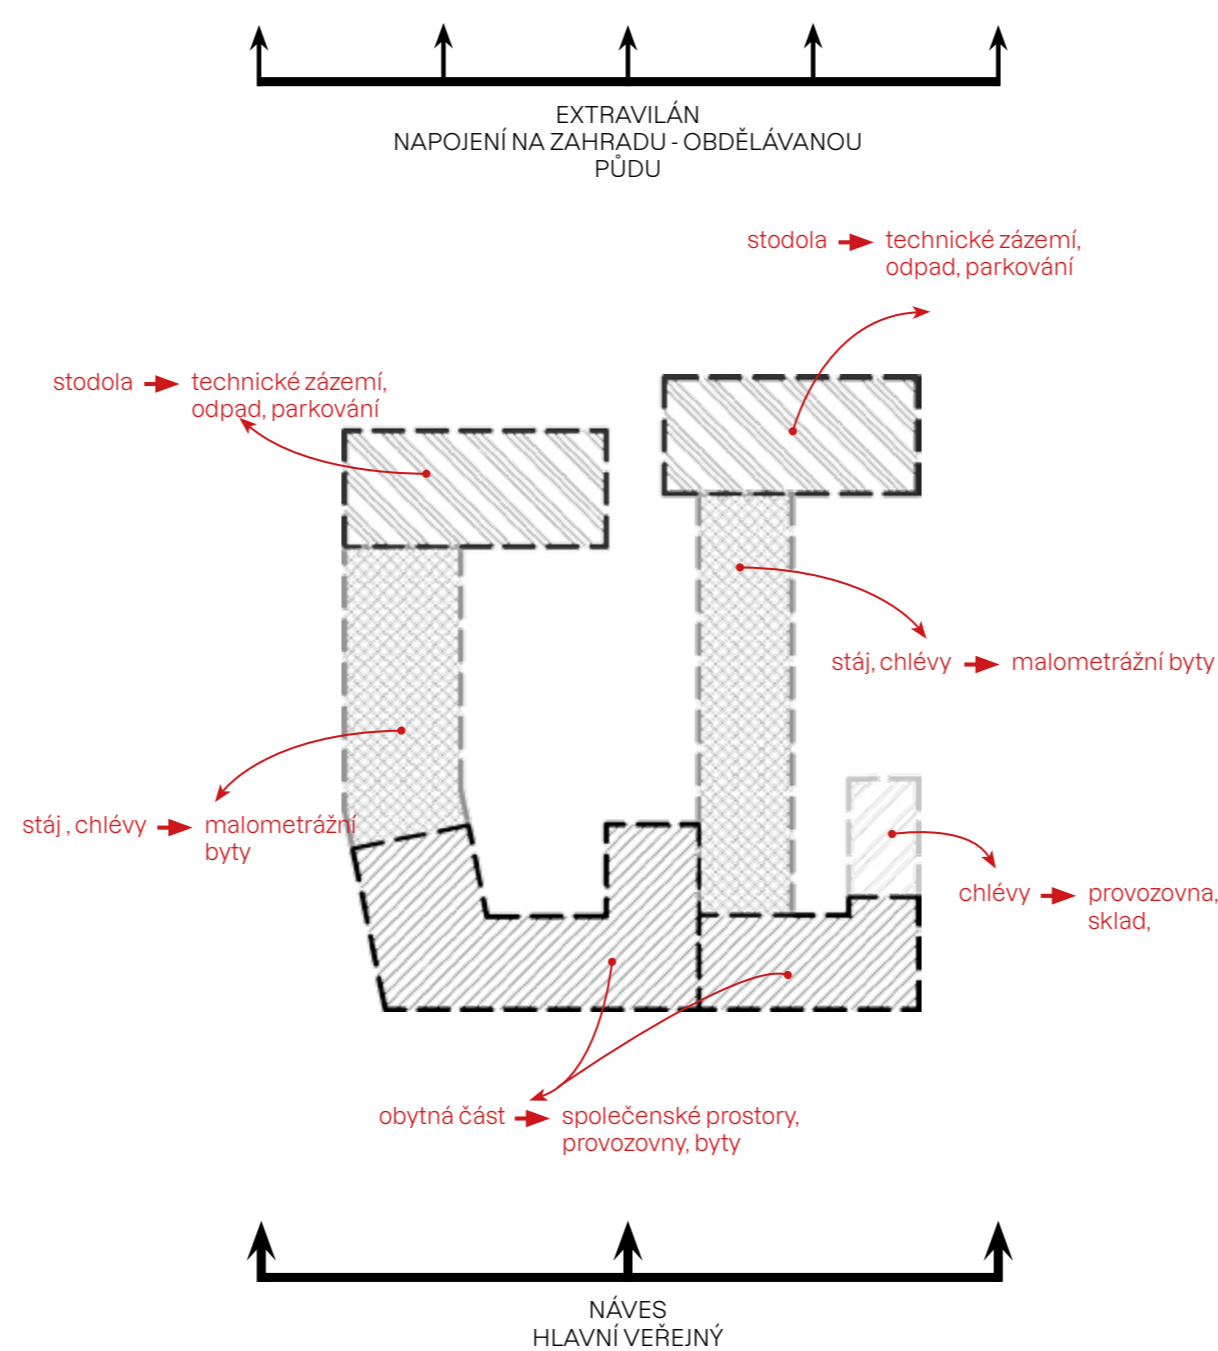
EXTRAVILÁN
NAPOJENÍ NA ZAHRADU - OBDĚLÁVANOU PŮDU

stodola → technické zázemí, odpad, parkování

stodola → technické zázemí, odpad, parkování

stáj, chlévy → malometrážní byty

stáj , chlévy → malometrážní byty

chlévy → provozovna, sklad,

obytná část → společenské prostory, provozovny, byty

NÁVES
HLAVNÍ VEŘEJNÝ